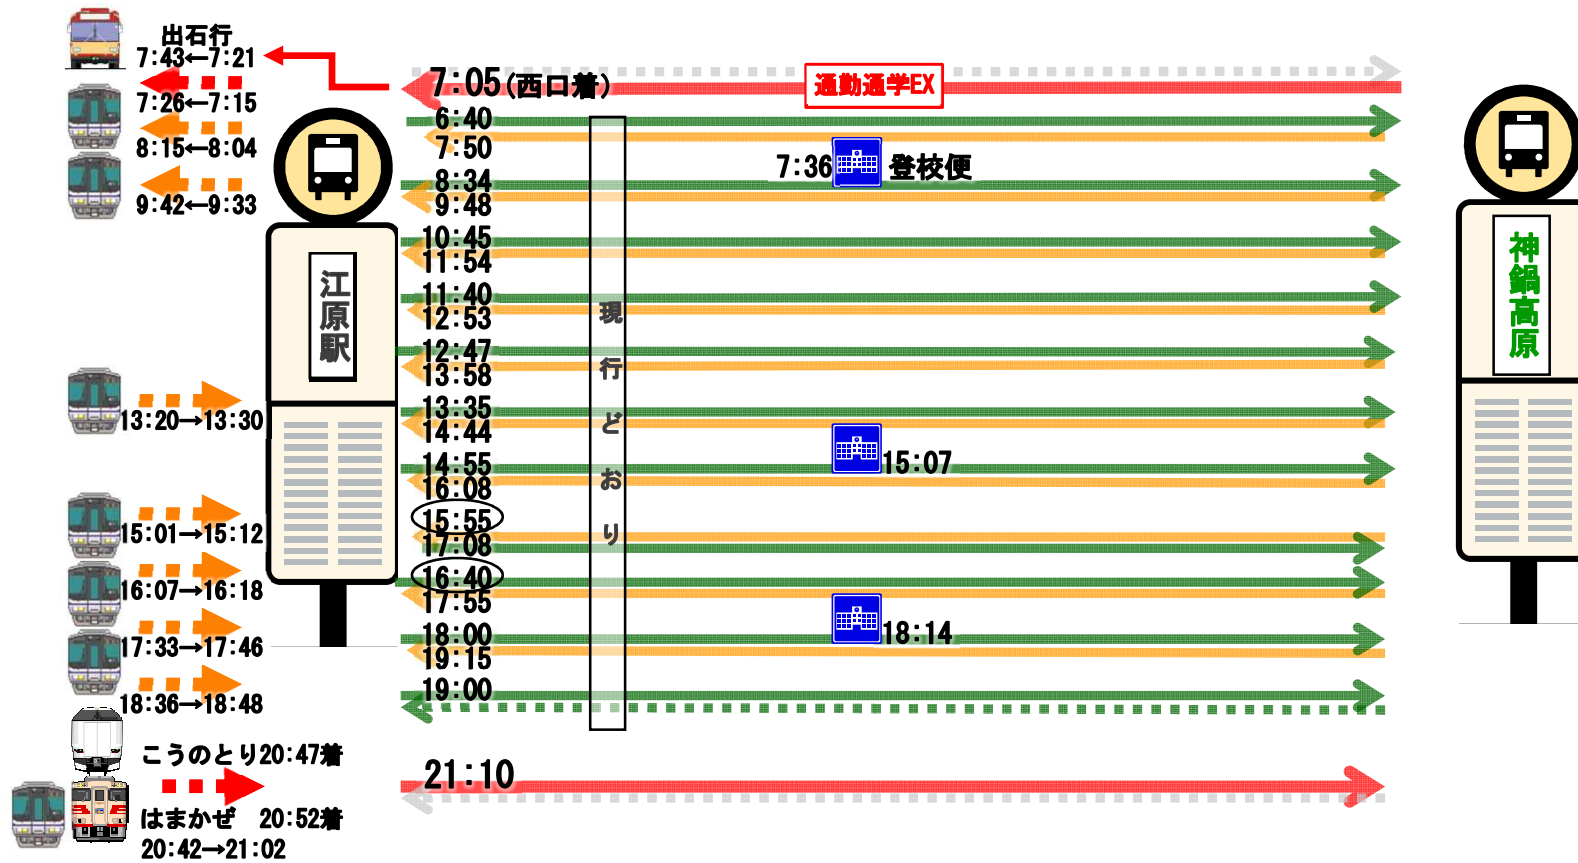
出石行
7:43←7:21
7:26←7:15
8:15←8:04
9:42←9:33

7:05(西口着)
通勤通学EX
6:40
7:50
7:36 登校便
8:34
9:48
10:45
11:54
11:40
12:53
12:47
13:58
13:35
14:44
14:55
16:08
15:07
15:55
17:08
16:40
17:55
18:00
19:15
18:14
19:00
21:10

現行どおり

江原駅

神鍋高原

13:20→13:30
15:01→15:12
16:07→16:18
17:33→17:46
18:36→18:48
こうのとり20:47着
はまかぜ 20:52着
20:42→21:02